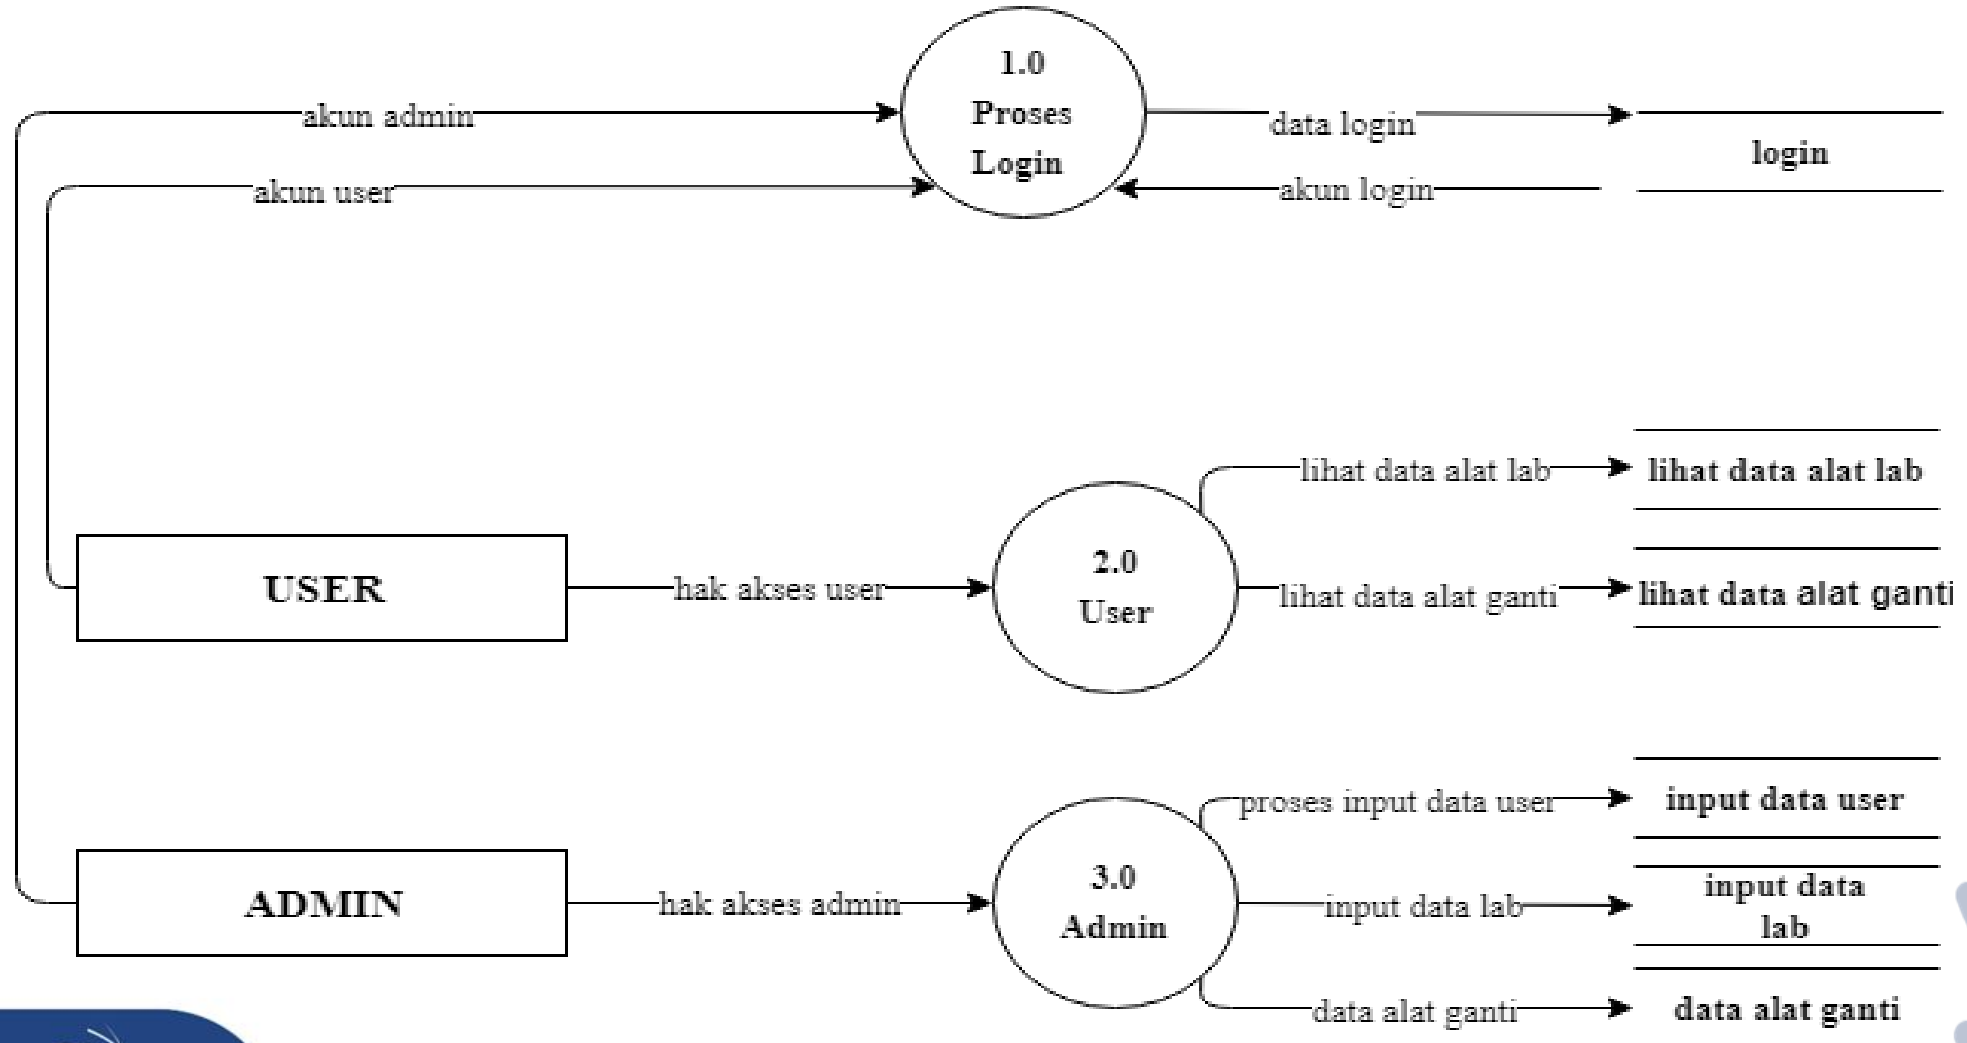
1.0
Proses
Login

akun admin

akun user

data login

akun login

login

lihat data alat lab

lihat data alat lab

USER

hak akses user

2.0
User

lihat data alat ganti

lihat data alat ganti

proses input data user

input data user

ADMIN

hak akses admin

3.0
Admin

input data lab

input data lab

data alat ganti

data alat ganti